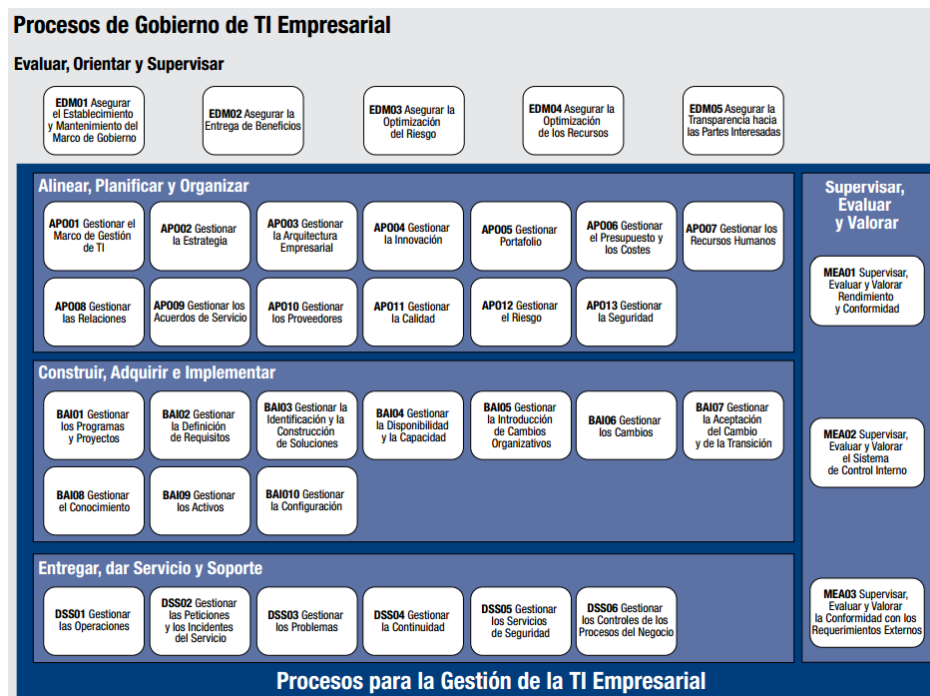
Procesos de Gobierno de TI Empresarial

Evaluar, Orientar y Supervisar

EDM01 Asegurar el Establecimiento y Mantenimiento del Marco de Gobierno

EDM02 Asegurar la Entrega de Beneficios

EDM03 Asegurar la Optimización del Riesgo

EDM04 Asegurar la Optimización de los Recursos

EDM05 Asegurar la Transparencia hacia las Partes Interesadas

Alinear, Planificar y Organizar

AP001 Gestionar el Marco de Gestión de TI

AP002 Gestionar la Estrategia

AP003 Gestionar la Arquitectura Empresarial

AP004 Gestionar la Innovación

AP005 Gestionar Portafolio

AP006 Gestionar el Presupuesto y los Costes

AP007 Gestionar los Recursos Humanos

AP008 Gestionar las Relaciones

AP009 Gestionar los Acuerdos de Servicio

AP010 Gestionar los Proveedores

AP011 Gestionar la Calidad

AP012 Gestionar el Riesgo

AP013 Gestionar la Seguridad

Supervisar, Evaluar y Valorar

MEA01 Supervisar, Evaluar y Valorar Rendimiento y Conformidad

Construir, Adquirir e Implementar

BAI01 Gestionar los Programas y Proyectos

BAI02 Gestionar la Definición de Requisitos

BAI03 Gestionar la Identificación y la Construcción de Soluciones

BAI04 Gestionar la Disponibilidad y la Capacidad

BAI05 Gestionar la Introducción de Cambios Organizativos

BAI06 Gestionar los Cambios

BAI07 Gestionar la Aceptación del Cambio y de la Transición

BAI08 Gestionar el Conocimiento

BAI09 Gestionar los Activos

BAI010 Gestionar la Configuración

MEA02 Supervisar, Evaluar y Valorar el Sistema de Control Interno

Entregar, dar Servicio y Soporte

DSS01 Gestionar las Operaciones

DSS02 Gestionar las Peticiones y los Incidentes del Servicio

DSS03 Gestionar los Problemas

DSS04 Gestionar la Continuidad

DSS05 Gestionar los Servicios de Seguridad

DSS06 Gestionar los Controles de los Procesos del Negocio

MEA03 Supervisar, Evaluar y Valorar la Conformidad con los Requerimientos Externos

Procesos para la Gestión de la TI Empresarial